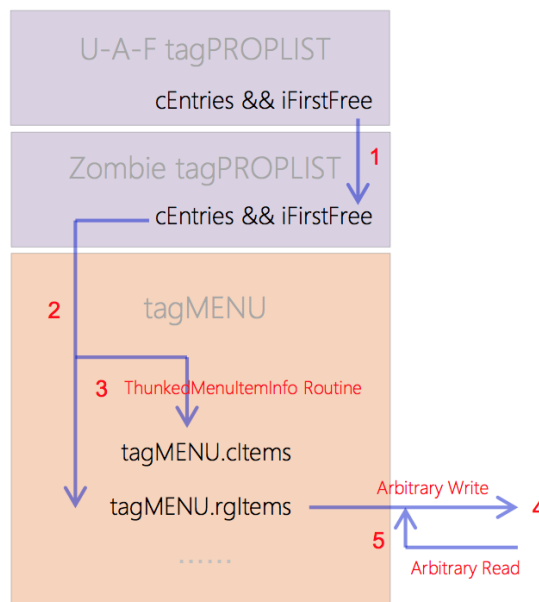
U-A-F tagPROPLIST

cEntries && iFirstFree

1

Zombie tagPROPLIST

cEntries && iFirstFree

2

tagMENU

3

ThunkedMenuItemInfo Routine

tagMENU.cItems

tagMENU.rgItems

Arbitrary Write

4

5

Arbitrary Read

......